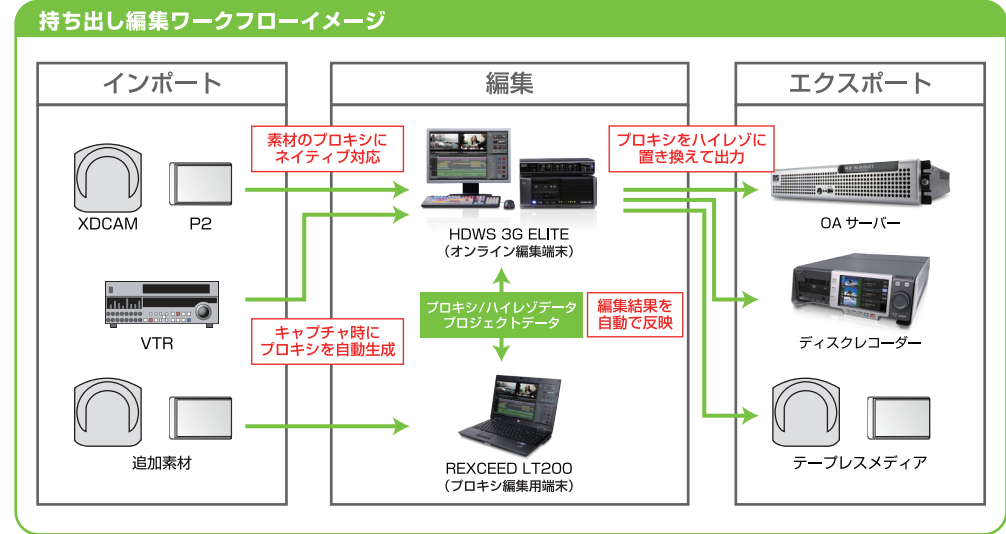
持ち出し編集ワークフローイメージ

インポート

XDCAM

P2

VTR

追加素材

素材のプロキシに
ネイティブ対応

キャプチャ時に
プロキシを自動生成

編集

HDWS 3G ELITE
（オンライン編集端末）

プロキシ/ハイレゾデータ
プロジェクトデータ

編集結果を
自動で反映

REXCEED LT200
（プロキシ編集用端末）

エクスポート

プロキシをハイレゾに
置き換えて出力

OA サーバー

ディスクレコーダー

テープレスメディア